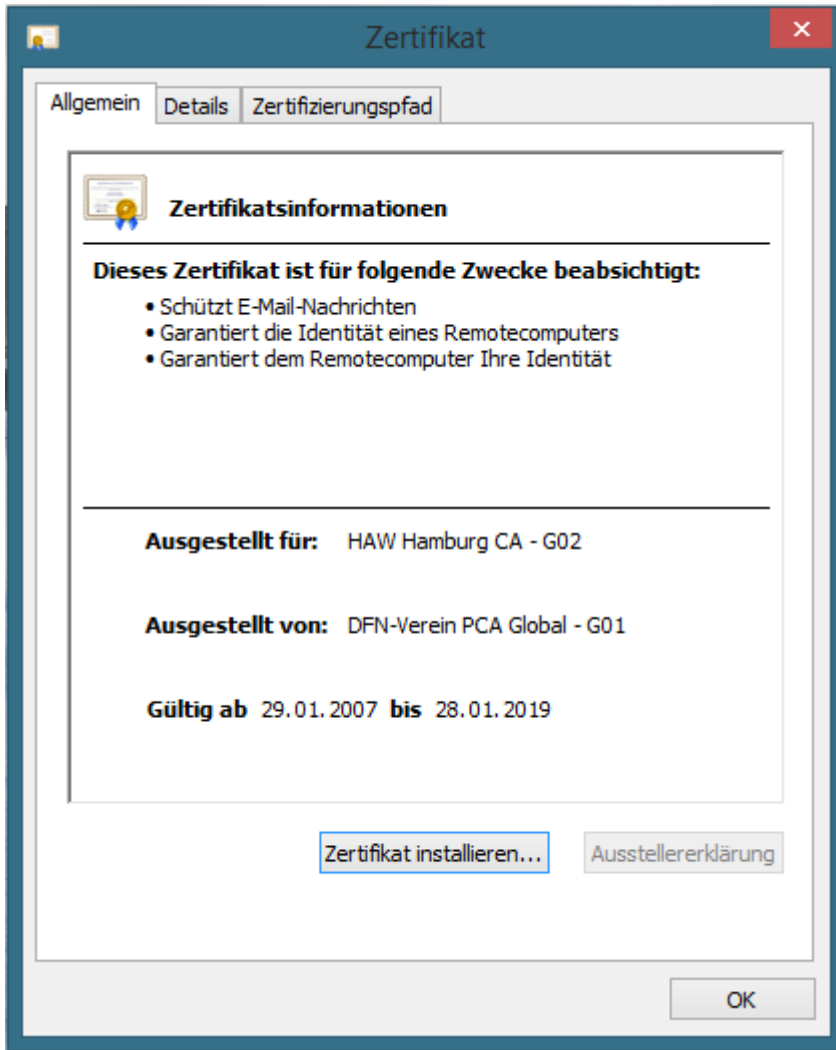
Zertifikat

Allgemein | Details | Zertifizierungspfad

Zertifikatsinformationen

Dieses Zertifikat ist für folgende Zwecke beabsichtigt:

• Schützt E-Mail-Nachrichten
• Garantiert die Identität eines Remotecomputers
• Garantiert dem Remotecomputer Ihre Identität

Ausgestellt für: HAW Hamburg CA - G02

Ausgestellt von: DFN-Verein PCA Global - G01

Gültig ab 29.01.2007 bis 28.01.2019

Zertifikat installieren...

Ausstellererklärung

OK